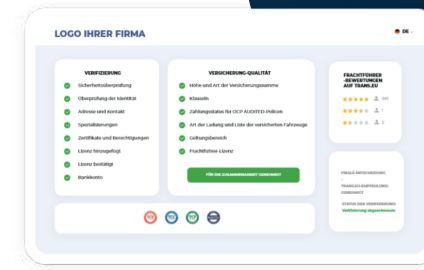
LOGO IHRER FIRMA

DE

VERIFIZIERUNG

Sicherheitsüberprüfung

Überprüfung der Identität

Adresse und Kontakt

Spezialisierungen

Zertifikate und Berechtigungen

Lizenz hinzugefügt

Lizenz bestätigt

Bankkonto

VERSICHERUNG-QUALITÄT

Höhe und Art der Versicherungssumme

Klauseln

Zahlungsstatus für OCP AUDITED-Policen

Art der Ladung und Liste der versicherten Fahrzeuge

Geltungsbereich

Frachtführer-Lizenz

FÜR DIE ZUSAMMENARBEIT GEEIGNET

FRACHTFÜHRER -BEWERTUNGEN AUF TRANS.EU

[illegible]

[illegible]

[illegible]

FINALE ENTSCHEIDUNG

TRANS.EU-EMPFEHLUNG: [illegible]

STATUS DER VERIFIZIERUNG

Verifizierung abgeschlossen